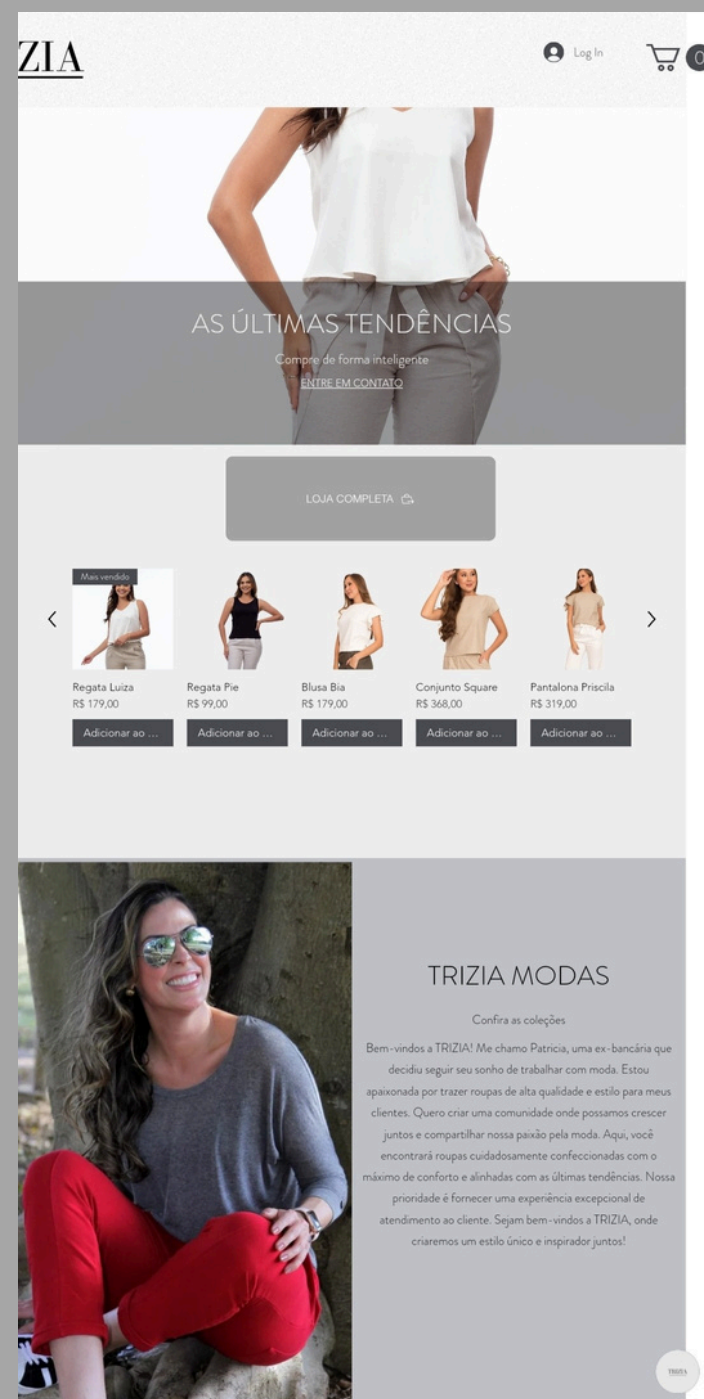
ZIA

Log In

0

AS ÚLTIMAS TENDÊNCIAS

Compre de forma inteligente

ENTRE EM CONTATO

LOJA COMPLETA

Mais vendido

Regata Luiza
R$ 179,00
Adicionar ao ...

Regata Pie
R$ 99,00
Adicionar ao ...

Blusa Bia
R$ 179,00
Adicionar ao ...

Conjunto Square
R$ 368,00
Adicionar ao ...

Pantalona Priscila
R$ 319,00
Adicionar ao ...

TRIZIA MODAS

Confira as coleções

Bem-vindos a TRIZIA! Me chamo Patricia, uma ex-bancária que decidiu seguir seu sonho de trabalhar com moda. Estou apaixonada por trazer roupas de alta qualidade e estilo para meus clientes. Quero criar uma comunidade onde possamos crescer juntos e compartilhar nossa paixão pela moda. Aqui, você encontrará roupas cuidadosamente confeccionadas com o máximo de conforto e alinhadas com as últimas tendências. Nossa prioridade é fornecer uma experiência excepcional de atendimento ao cliente. Sejam bem-vindos a TRIZIA, onde criaremos um estilo único e inspirador juntos!

TRIZIA